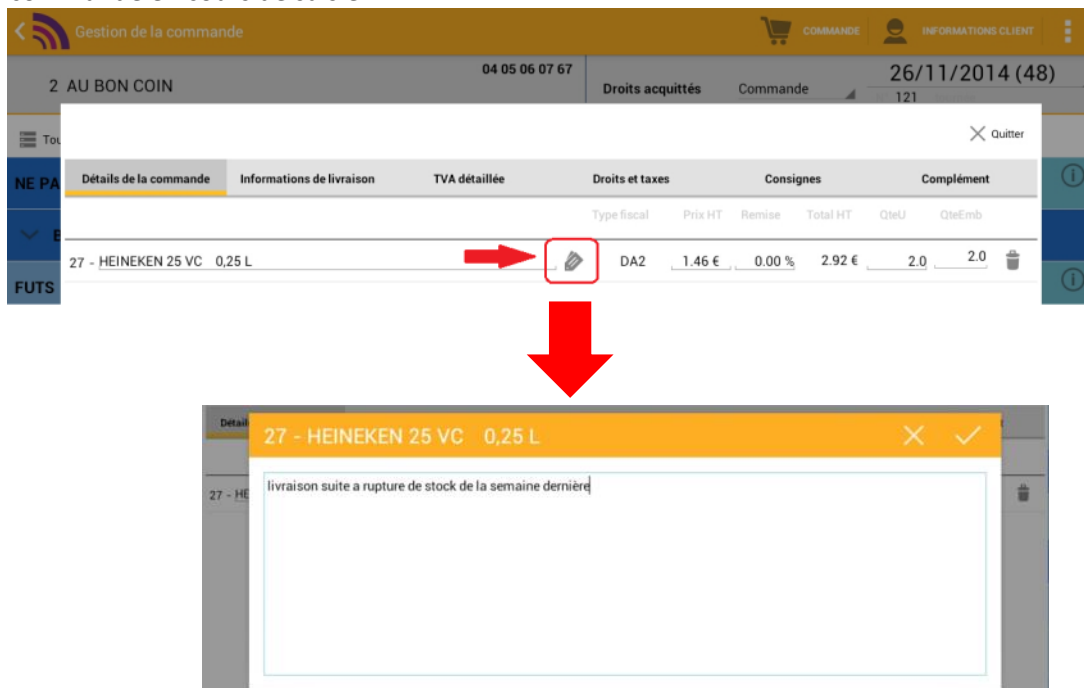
Gestion de la commande

COMMANDE

INFORMATIONS CLIENT

2 AU BON COIN

04 05 06 07 67

Droits acquittés

Commande

26/11/2014 (48)

121

Tou

NE PA

B

FUTS

Quitter

| Détails de la commande | Informations de livraison | TVA détaillée | Droits et taxes | Consignes | Complément |
|---|---|---|---|---|---|

| | Type fiscal | Prix HT | Remise | Total HT | QteU | QteEmb |
|---|---|---|---|---|---|---|
| 27 - HEINEKEN 25 VC 0,25 L | DA2 | 1.46 € | 0.00 % | 2.92 € | 2.0 | 2.0 |

Détail

27 - HE

27 - HEINEKEN 25 VC 0,25 L

livraison suite a rupture de stock de la semaine dernière